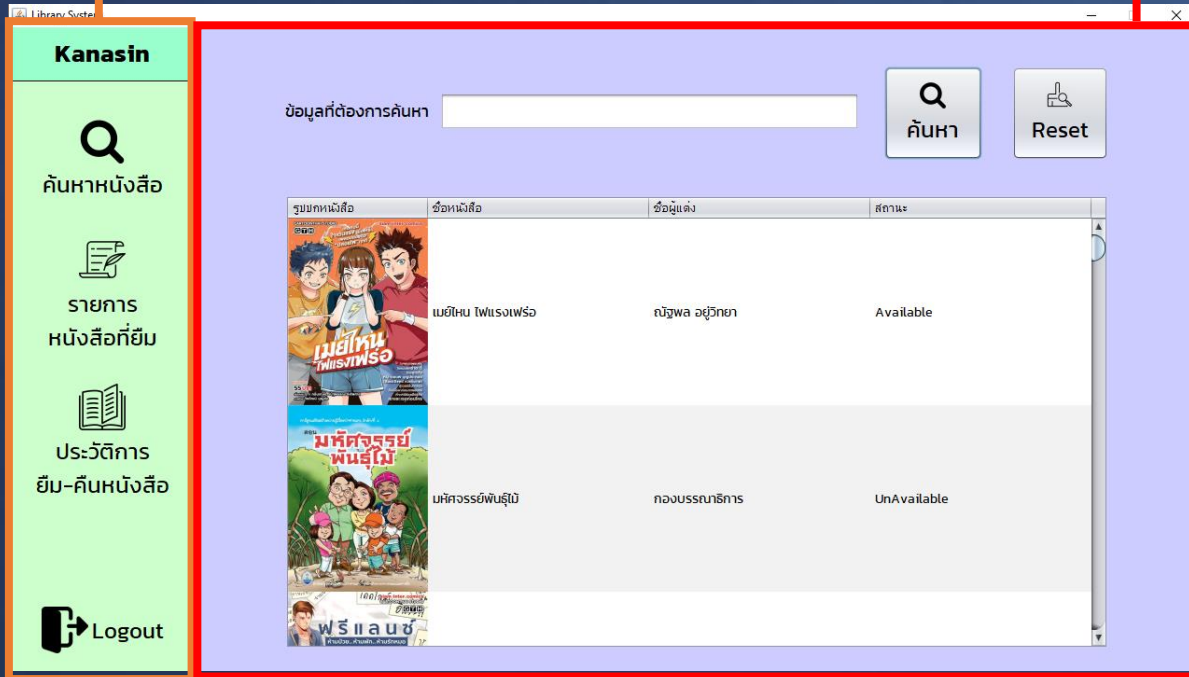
Library Syste

Kanasin

ค้นหาหนังสือ

รายการหนังสือที่ยืม

ประวัติการยืม-คืนหนังสือ

Logout

ข้อมูลที่ต้องการค้นหา

ค้นหา

Reset

| รูปปกหนังสือ | ชื่อหนังสือ | ชื่อผู้แต่ง | สถานะ |
|---|---|---|---|
| เมย์ไหน ไฟแรงเฟร่อ | เมย์ไหน ไฟแรงเฟร่อ | ณัฐพล อยู่วิทยา | Available |
| มหัศจรรย์พันธุ์ไม้ | มหัศจรรย์พันธุ์ไม้ | กองบรรณาธิการ | UnAvailable |
| ฟรีแลนซ์ | | | |